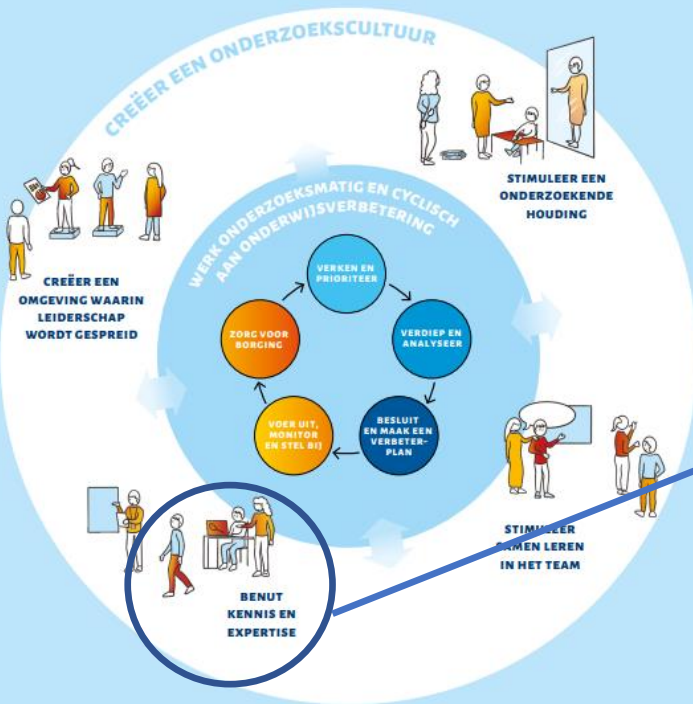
CREËER EEN ONDERZOEKSCULTUUR

STIMULEER EEN ONDERZOEKENDE HOUDING

CREËER EEN OMGEVING WAARIN LEIDERSCHAP WORDT GESPREID

WERK ONDERZOEKSMATIG EN CYCLISCH AAN ONDERWIJSVERBETERING

VERKEN EN PRIORITEER

VERDIEP EN ANALYSEER

BESLUIT EN MAAK EEN VERBETERPLAN

VOER UIT, MONITOR EN STEL BIJ

ZORG VOOR BORGING

STIMULEER SAMEN LEREN IN HET TEAM

BENUT KENNIS EN EXPERTISE